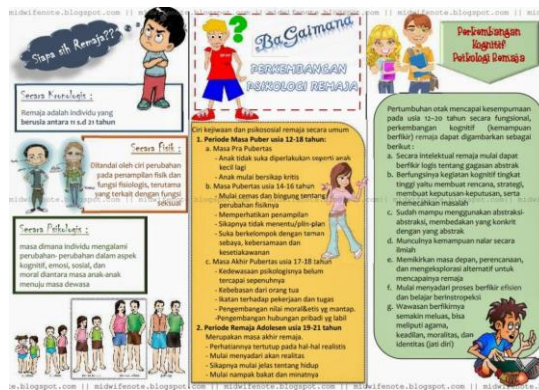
midwifenote.blogspot.com || midwifenote.blogspot.com || midwifenote.blogspot.com || midwifenote.blogspot.com

Siapa sih Remaja??

BaGaimana

PERKEMBANGAN PSIKOLOGI REMAJA

Perkembangan Kognitif Psikologi Remaja

Secara Kronologis :

Remaja adalah individu yang berusia antara 11 s.d 21 tahun

Secara Fisik :

Ditandai oleh ciri perubahan pada penampilan fisik dan fungsi fisiologis, terutama yang terkait dengan fungsi seksual

Secara Psikologis :

masa dimana individu mengalami perubahan- perubahan dalam aspek kognitif, emosi, sosial, dan moral diantara masa anak-anak menuju masa dewasa

Ciri kejiwaan dan psikososial remaja secara umum

1. Periode Masa Puber usia 12-18 tahun:
a. Masa Pra Pubertas
- Anak tidak suka diperlakukan seperti anak kecil lagi
- Anak mulai bersikap kritis
b. Masa Pubertas usia 14-16 tahun
- Mulai cemas dan bingung tentang perubahan fisiknya
- Memperhatikan penampilan
- Sikapnya tidak menentu/plin-plan
- Suka berkelompok dengan teman sebaya, kebersamaan dan kesetiakawanan
c. Masa Akhir Pubertas usia 17-18 tahun
- Kedewasaan psikologisnya belum tercapai sepenuhnya
- Kebebasan dari orang tua
- Ikatan terhadap pekerjaan dan tugas
- Pengembangan nilai moral&etis yg mantap.
- Pengembangan hubungan pribadi yg labil
2. Periode Remaja Adolesen usia 19-21 tahun
Merupakan masa akhir remaja.
- Perhatiannya tertutup pada hal-hal realistis
- Mulai menyadari akan realitas
- Sikapnya mulai jelas tentang hidup
- Mulai nampak bakat dan minatnya

Pertumbuhan otak mencapai kesempurnaan pada usia 12–20 tahun secara fungsional, perkembangan kognitif (kemampuan berfikir) remaja dapat digambarkan sebagai berikut :
a. Secara intelektual remaja mulai dapat berfikir logis tentang gagasan abstrak
b. Berfungsinya kegiatan kognitif tingkat tinggi yaitu membuat rencana, strategi, membuat keputusan-keputusan, serta memecahkan masalah
c. Sudah mampu menggunakan abstraksi-abstraksi, membedakan yang konkrit dengan yang abstrak
d. Munculnya kemampuan nalar secara ilmiah
e. Memikirkan masa depan, perencanaan, dan mengeksplorasi alternatif untuk mencapainya remaja
f. Mulai menyadari proses berfikir efisien dan belajar berinstropeksi
g. Wawasan berfikirnya semakin meluas, bisa meliputi agama, keadilan, moralitas, dan identitas (jati diri)

midwifenote.blogspot.com || midwifenote.blogspot.com || midwifenote.blogspot.com || midwifenote.blogspot.com